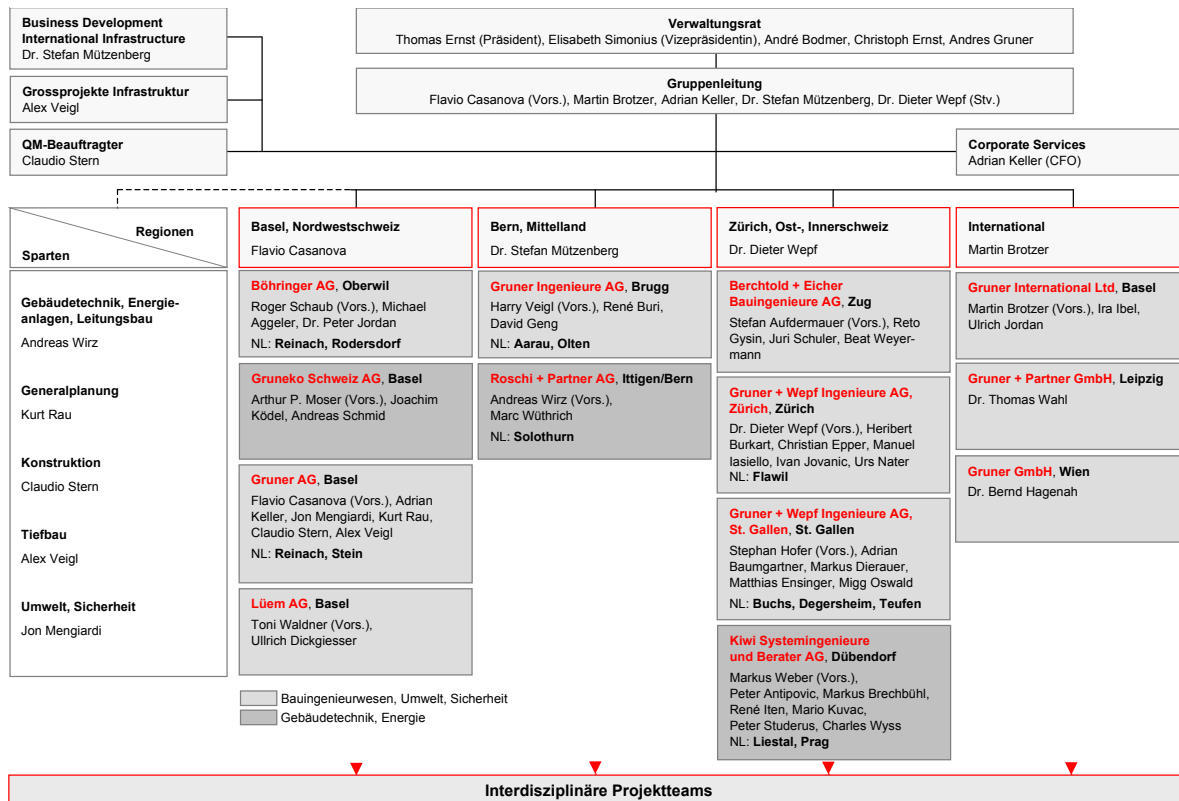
**Business Development International Infrastructure**
Dr. Stefan Mützenberg

**Grossprojekte Infrastruktur**
Alex Veigl

**QM-Beauftragter**
Claudio Stern

**Verwaltungsrat**
Thomas Ernst (Präsident), Elisabeth Simonius (Vizepräsidentin), André Bodmer, Christoph Ernst, Andres Gruner

**Gruppenleitung**
Flavio Casanova (Vors.), Martin Brotzer, Adrian Keller, Dr. Stefan Mützenberg, Dr. Dieter Wepf (Stv.)

**Corporate Services**
Adrian Keller (CFO)

Regionen

Sparten

**Gebäudetechnik, Energieanlagen, Leitungsbau**
Andreas Wirz

**Generalplanung**
Kurt Rau

**Konstruktion**
Claudio Stern

**Tiefbau**
Alex Veigl

**Umwelt, Sicherheit**
Jon Mengiardi

**Basel, Nordwestschweiz**
Flavio Casanova

**Böhringer AG**, **Oberwil**
Roger Schaub (Vors.), Michael Aggeler, Dr. Peter Jordan
NL: **Reinach, Rodersdorf**

**Gruneko Schweiz AG**, **Basel**
Arthur P. Moser (Vors.), Joachim Ködel, Andreas Schmid

**Gruner AG**, **Basel**
Flavio Casanova (Vors.), Adrian Keller, Jon Mengiardi, Kurt Rau, Claudio Stern, Alex Veigl
NL: **Reinach, Stein**

**Lüem AG**, **Basel**
Toni Waldner (Vors.), Ullrich Dickgiesser

**Bern, Mittelland**
Dr. Stefan Mützenberg

**Gruner Ingenieure AG**, **Brugg**
Harry Veigl (Vors.), René Buri, David Geng
NL: **Aarau, Olten**

**Roschi + Partner AG**, **Ittigen/Bern**
Andreas Wirz (Vors.), Marc Wüthrich
NL: **Solothurn**

**Zürich, Ost-, Innerschweiz**
Dr. Dieter Wepf

**Berchtold + Eicher Bauingenieure AG**, **Zug**
Stefan Aufdermauer (Vors.), Reto Gysin, Juri Schuler, Beat Weyermann

**Gruner + Wepf Ingenieure AG, Zürich**, **Zürich**
Dr. Dieter Wepf (Vors.), Heribert Burkart, Christian Epper, Manuel Iasiello, Ivan Jovanic, Urs Nater
NL: **Flawil**

**Gruner + Wepf Ingenieure AG, St. Gallen**, **St. Gallen**
Stephan Hofer (Vors.), Adrian Baumgartner, Markus Dierauer, Matthias Ensinger, Migg Oswald
NL: **Buchs, Degersheim, Teufen**

**Kiwi Systemingenieure und Berater AG**, **Dübendorf**
Markus Weber (Vors.), Peter Antipovic, Markus Brechbühl, René Iten, Mario Kuvac, Peter Studerus, Charles Wyss
NL: **Liestal, Prag**

**International**
Martin Brotzer

**Gruner International Ltd**, **Basel**
Martin Brotzer (Vors.), Ira Ibel, Ulrich Jordan

**Gruner + Partner GmbH**, **Leipzig**
Dr. Thomas Wahl

**Gruner GmbH**, **Wien**
Dr. Bernd Hagenah

Bauingenieurwesen, Umwelt, Sicherheit
Gebäudetechnik, Energie

**Interdisziplinäre Projektteams**